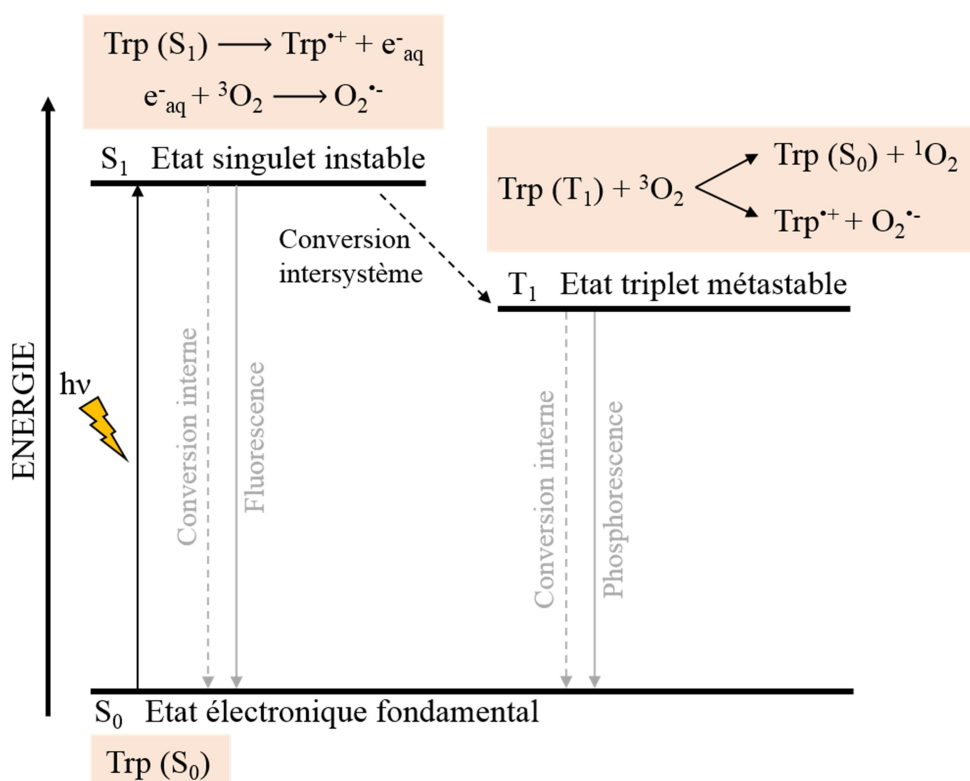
$Trp\ (S_1) \longrightarrow Trp^{\bullet+} + e^-_{aq}$

$e^-_{aq} + {}^3O_2 \longrightarrow O_2^{\bullet-}$

$S_1$ Etat singulet instable

$Trp\ (T_1) + {}^3O_2$ → $Trp\ (S_0) + {}^1O_2$ ; $Trp^{\bullet+} + O_2^{\bullet-}$

Conversion intersystème

$T_1$ Etat triplet métastable

ENERGIE

hν

Conversion interne

Fluorescence

Conversion interne

Phosphorescence

$S_0$ Etat électronique fondamental

$Trp\ (S_0)$